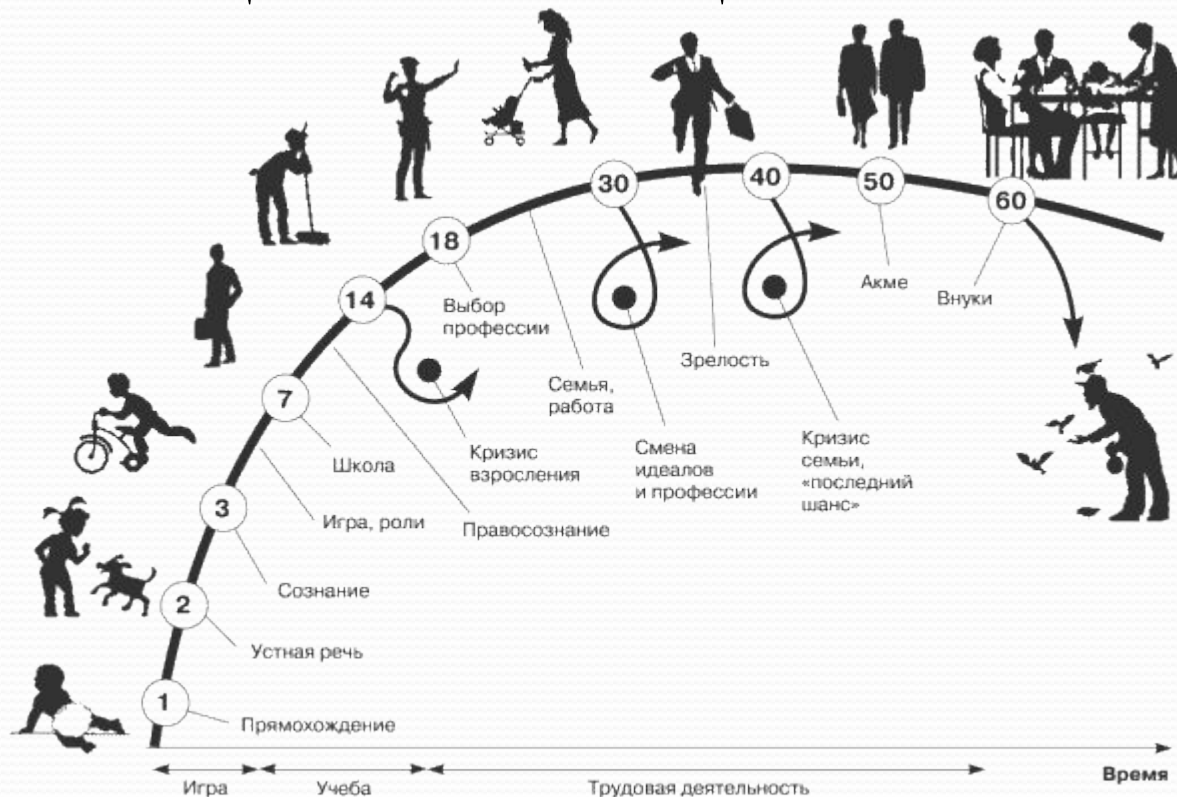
1
Прямохождение
2
Устная речь
3
Сознание
Игра, роли
7
Школа
14
Правосознание
Кризис взросления
18
Выбор профессии
Семья, работа
30
Смена идеалов и профессии
Зрелость
40
Кризис семьи, «последний шанс»
50
Акме
60
Внуки

Игра
Учеба
Трудовая деятельность
Время